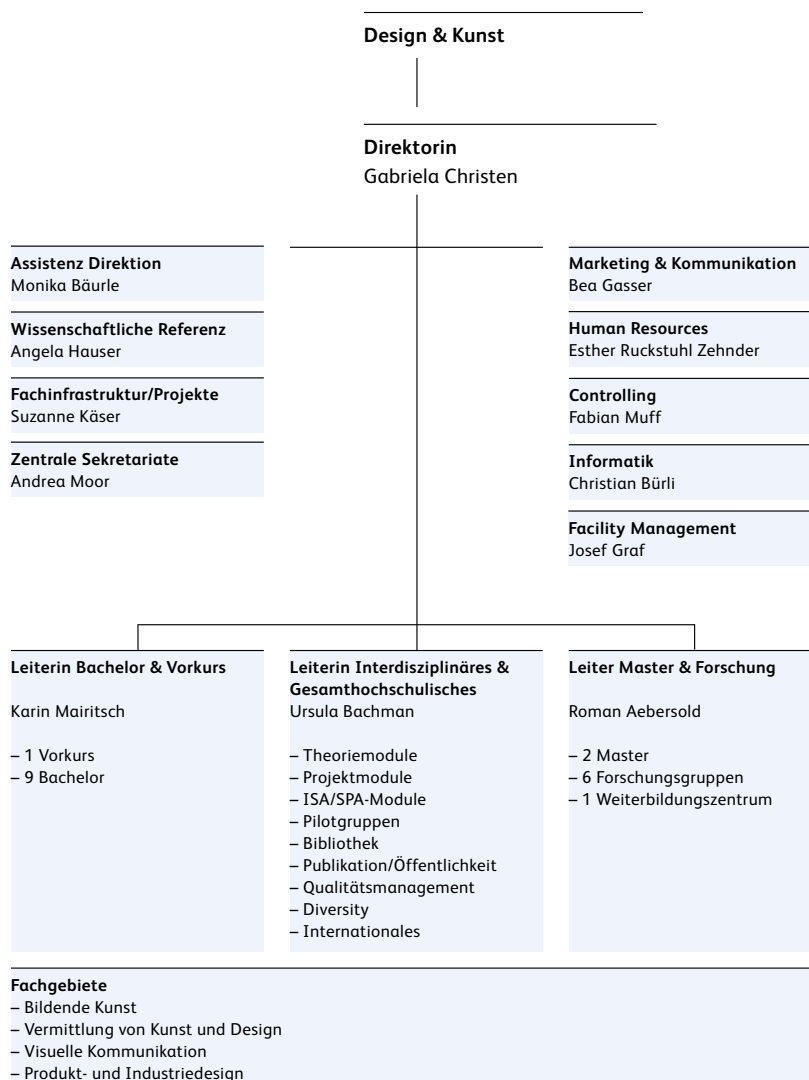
Design & Kunst

Direktorin
Gabriela Christen

Assistenz Direktion
Monika Bäurle

Wissenschaftliche Referenz
Angela Hauser

Fachinfrastruktur/Projekte
Suzanne Käser

Zentrale Sekretariate
Andrea Moor

Marketing & Kommunikation
Bea Gasser

Human Resources
Esther Ruckstuhl Zehnder

Controlling
Fabian Muff

Informatik
Christian Bürli

Facility Management
Josef Graf

Leiterin Bachelor & Vorkurs

Karin Mairitsch

– 1 Vorkurs
– 9 Bachelor

Leiterin Interdisziplinäres & Gesamthochschulisches
Ursula Bachman

– Theoriemodule
– Projektmodule
– ISA/SPA-Module
– Pilotgruppen
– Bibliothek
– Publikation/Öffentlichkeit
– Qualitätsmanagement
– Diversity
– Internationales

Leiter Master & Forschung

Roman Aebersold

– 2 Master
– 6 Forschungsgruppen
– 1 Weiterbildungszentrum

Fachgebiete
– Bildende Kunst
– Vermittlung von Kunst und Design
– Visuelle Kommunikation
– Produkt- und Industriedesign